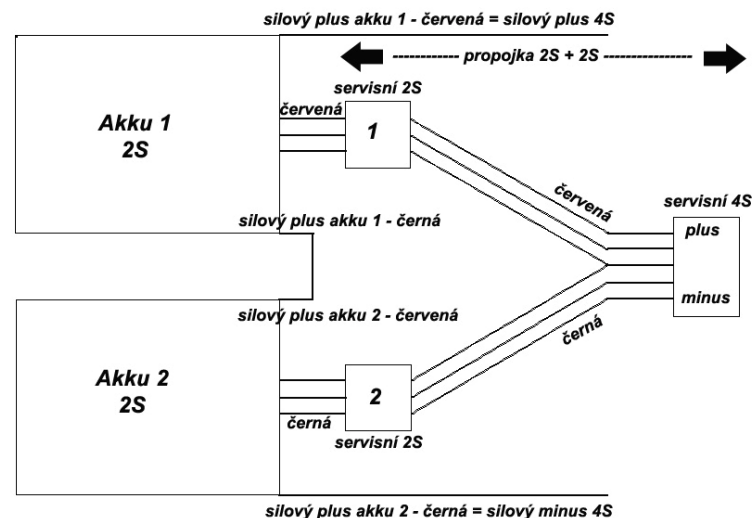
silový plus akku 1 - červená = silový plus 4S

------------ propojka 2S + 2S ---------------

Akku 1
2S

servisní 2S

červená

1

červená

servisní 4S

plus

minus

silový plus akku 1 - černá

silový plus akku 2 - červená

černá

Akku 2
2S

2

černá

servisní 2S

silový plus akku 2 - černá = silový minus 4S